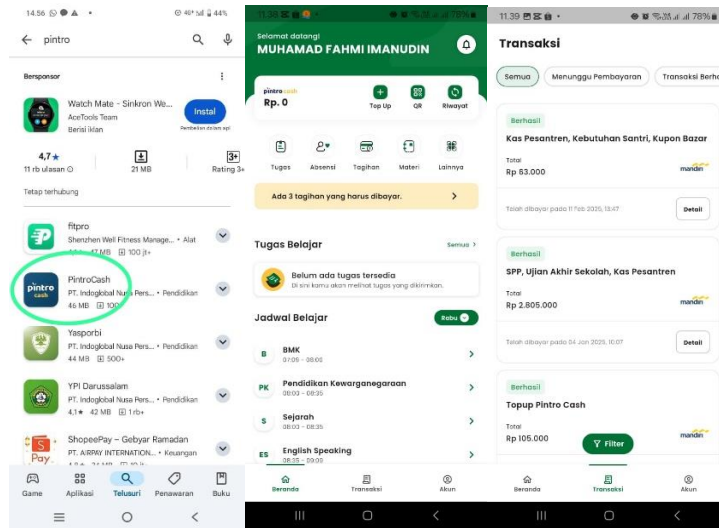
14.56 ⊙ ● ▲ •
46 44%

pintro

Bersponsor

Watch Mate - Sinkron We...
AceTools Team
Berisi iklan
Instal
Pembelian dalam apl

4,7 ★
11 rb ulasan
21 MB
3+
Rating 3+

Tetap terhubung

fitpro
Shenzhen Well Fitness Manage... • Alat
47 MB 100 jt+

PintroCash
PT. Indoglobal Nusa Pers... • Pendidikan
46 MB 100

Yasporbi
PT. Indoglobal Nusa Pers... • Pendidikan
44 MB 500+

YPI Darussalam
PT. Indoglobal Nusa Pers... • Pendidikan
4,1★ 42 MB 1 rb+

ShopeePay - Gebyar Ramadan
PT. AIRPAY INTERNATION... • Keuangan

Game
Aplikasi
Telusuri
Penawaran
Buku

11.39
78%

Selamat datang!
MUHAMAD FAHMI IMANUDIN

pintro cash
Rp. 0
Top Up
QR
Riwayat

Tugas
Absensi
Tagihan
Materi
Lainnya

Ada 3 tagihan yang harus dibayar.

Tugas Belajar
Semua

Belum ada tugas tersedia
Di sini kamu akan melihat tugas yang dikirimkan.

Jadwal Belajar
Rabu

B
BMK
07:05 - 08:00

PK
Pendidikan Kewarganegaraan
08:00 - 08:35

S
Sejarah
08:35 - 09:35

ES
English Speaking
08:35 - 09:05

Beranda
Transaksi
Akun

11.39
78%

Transaksi

Semua
Menunggu Pembayaran
Transaksi Berh

Berhasil
Kas Pesantren, Kebutuhan Santri, Kupon Bazar
Total
Rp 83.000
mandiri
Telah dibayar pada 11 Feb 2025, 13:47
Detail

Berhasil
SPP, Ujian Akhir Sekolah, Kas Pesantren
Total
Rp 2.805.000
mandiri
Telah dibayar pada 04 Jan 2025, 10:07
Detail

Berhasil
Topup Pintro Cash
Total
Rp 105.000
mandiri
Filter

Beranda
Transaksi
Akun